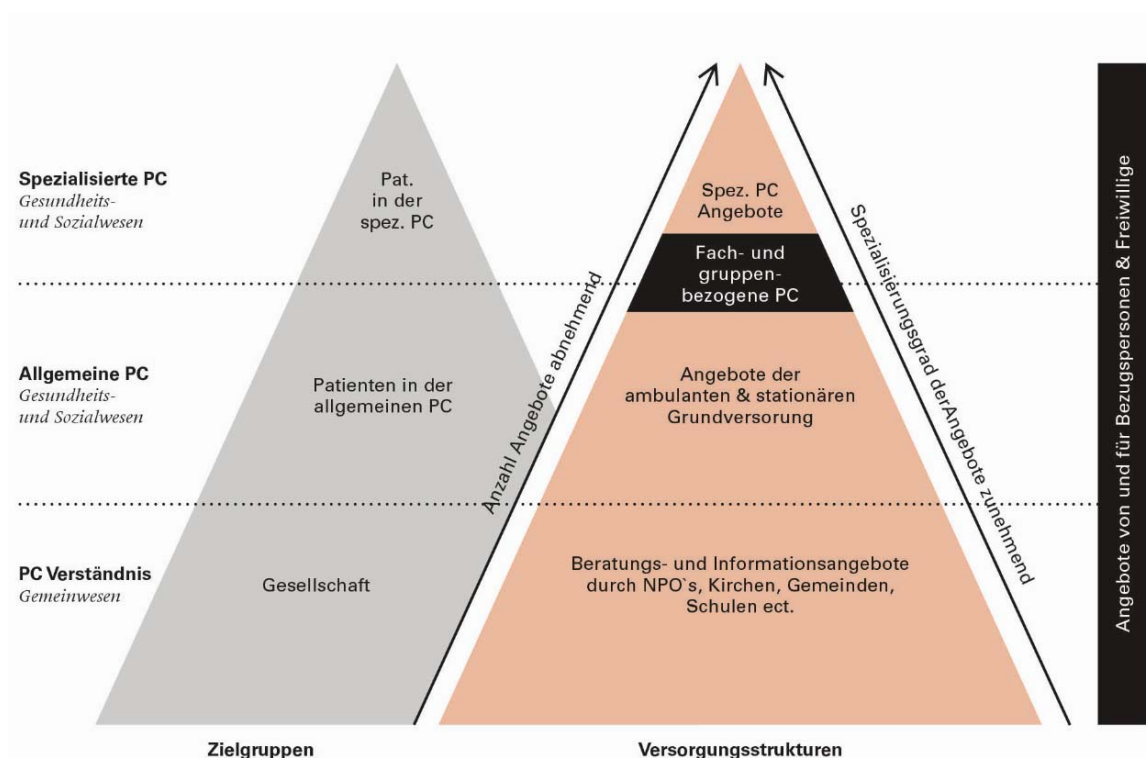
Spezialisierte PC
Gesundheits- und Sozialwesen

Pat. in der spez. PC

Spez. PC Angebote

Fach- und gruppenbezogene PC

Allgemeine PC
Gesundheits- und Sozialwesen

Patienten in der allgemeinen PC

Angebote der ambulanten & stationären Grundversorung

PC Verständnis
Gemeinwesen

Gesellschaft

Beratungs- und Informationsangebote durch NPO`s, Kirchen, Gemeinden, Schulen ect.

Anzahl Angebote abnehmend

Spezialisierungsgrad derAngebote zunehmend

Angebote von und für Bezugspersonen & Freiwillige

Zielgruppen

Versorgungsstrukturen